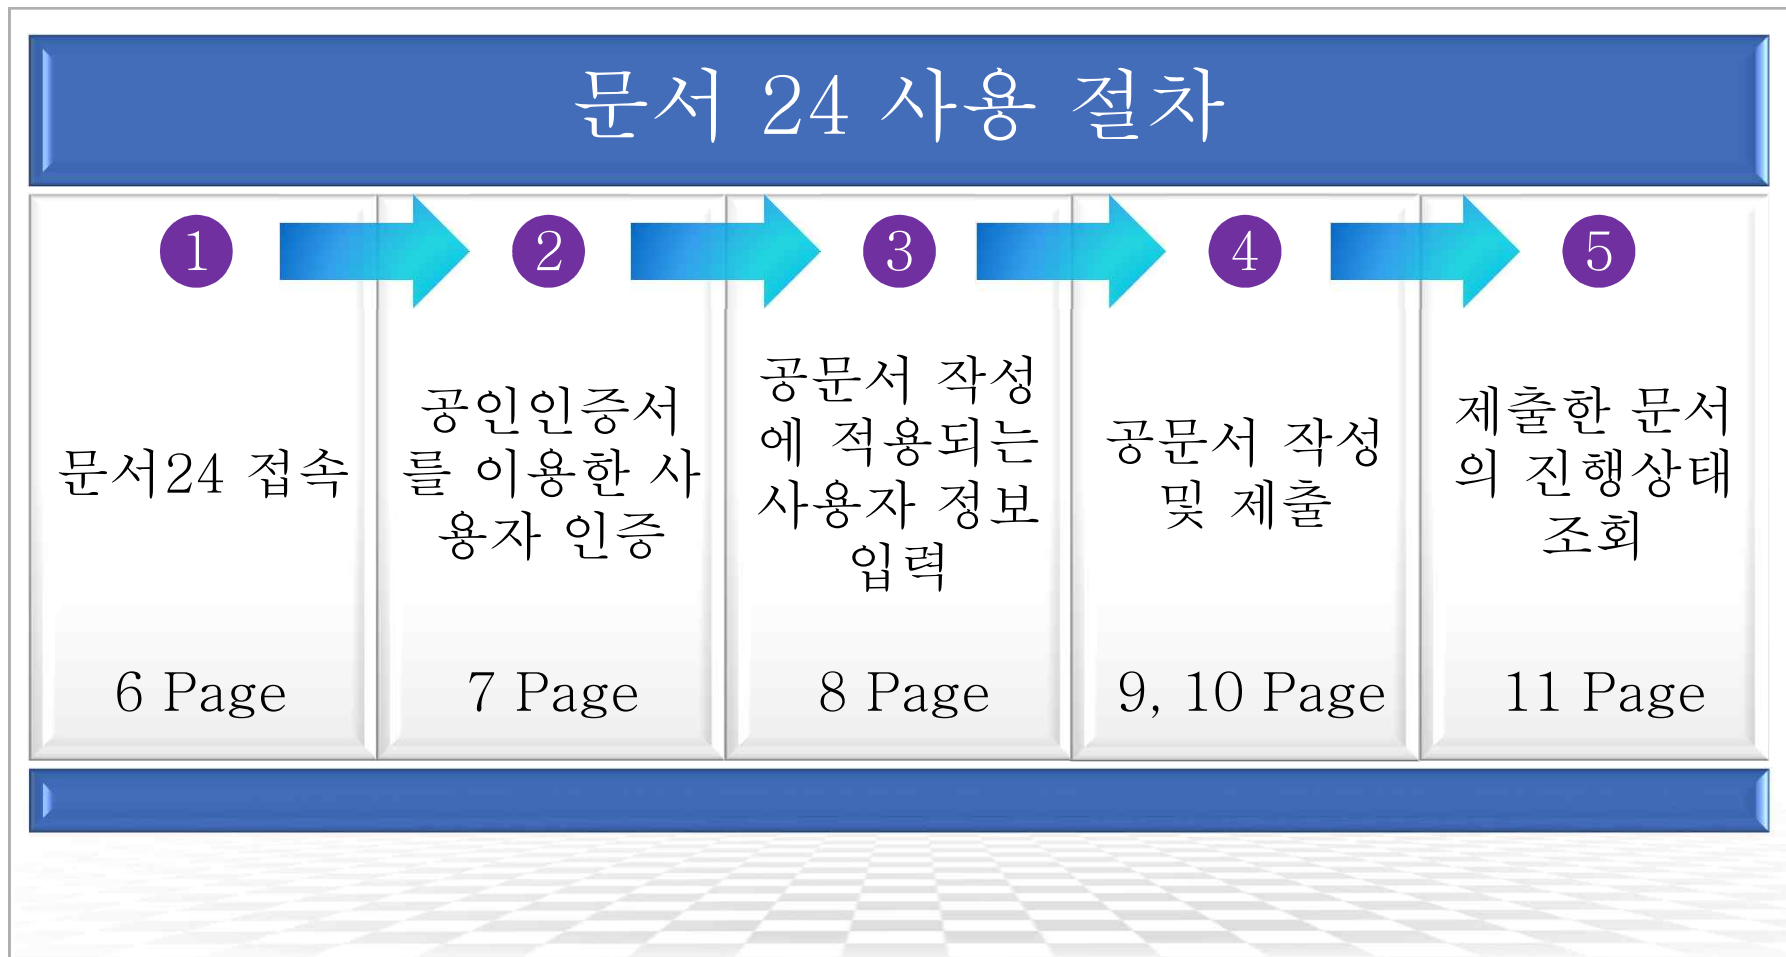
문서 24 사용 절차

1

문서24 접속

6 Page

2

공인인증서를 이용한 사용자 인증

7 Page

3

공문서 작성에 적용되는 사용자 정보 입력

8 Page

4

공문서 작성 및 제출

9, 10 Page

5

제출한 문서의 진행상태 조회

11 Page